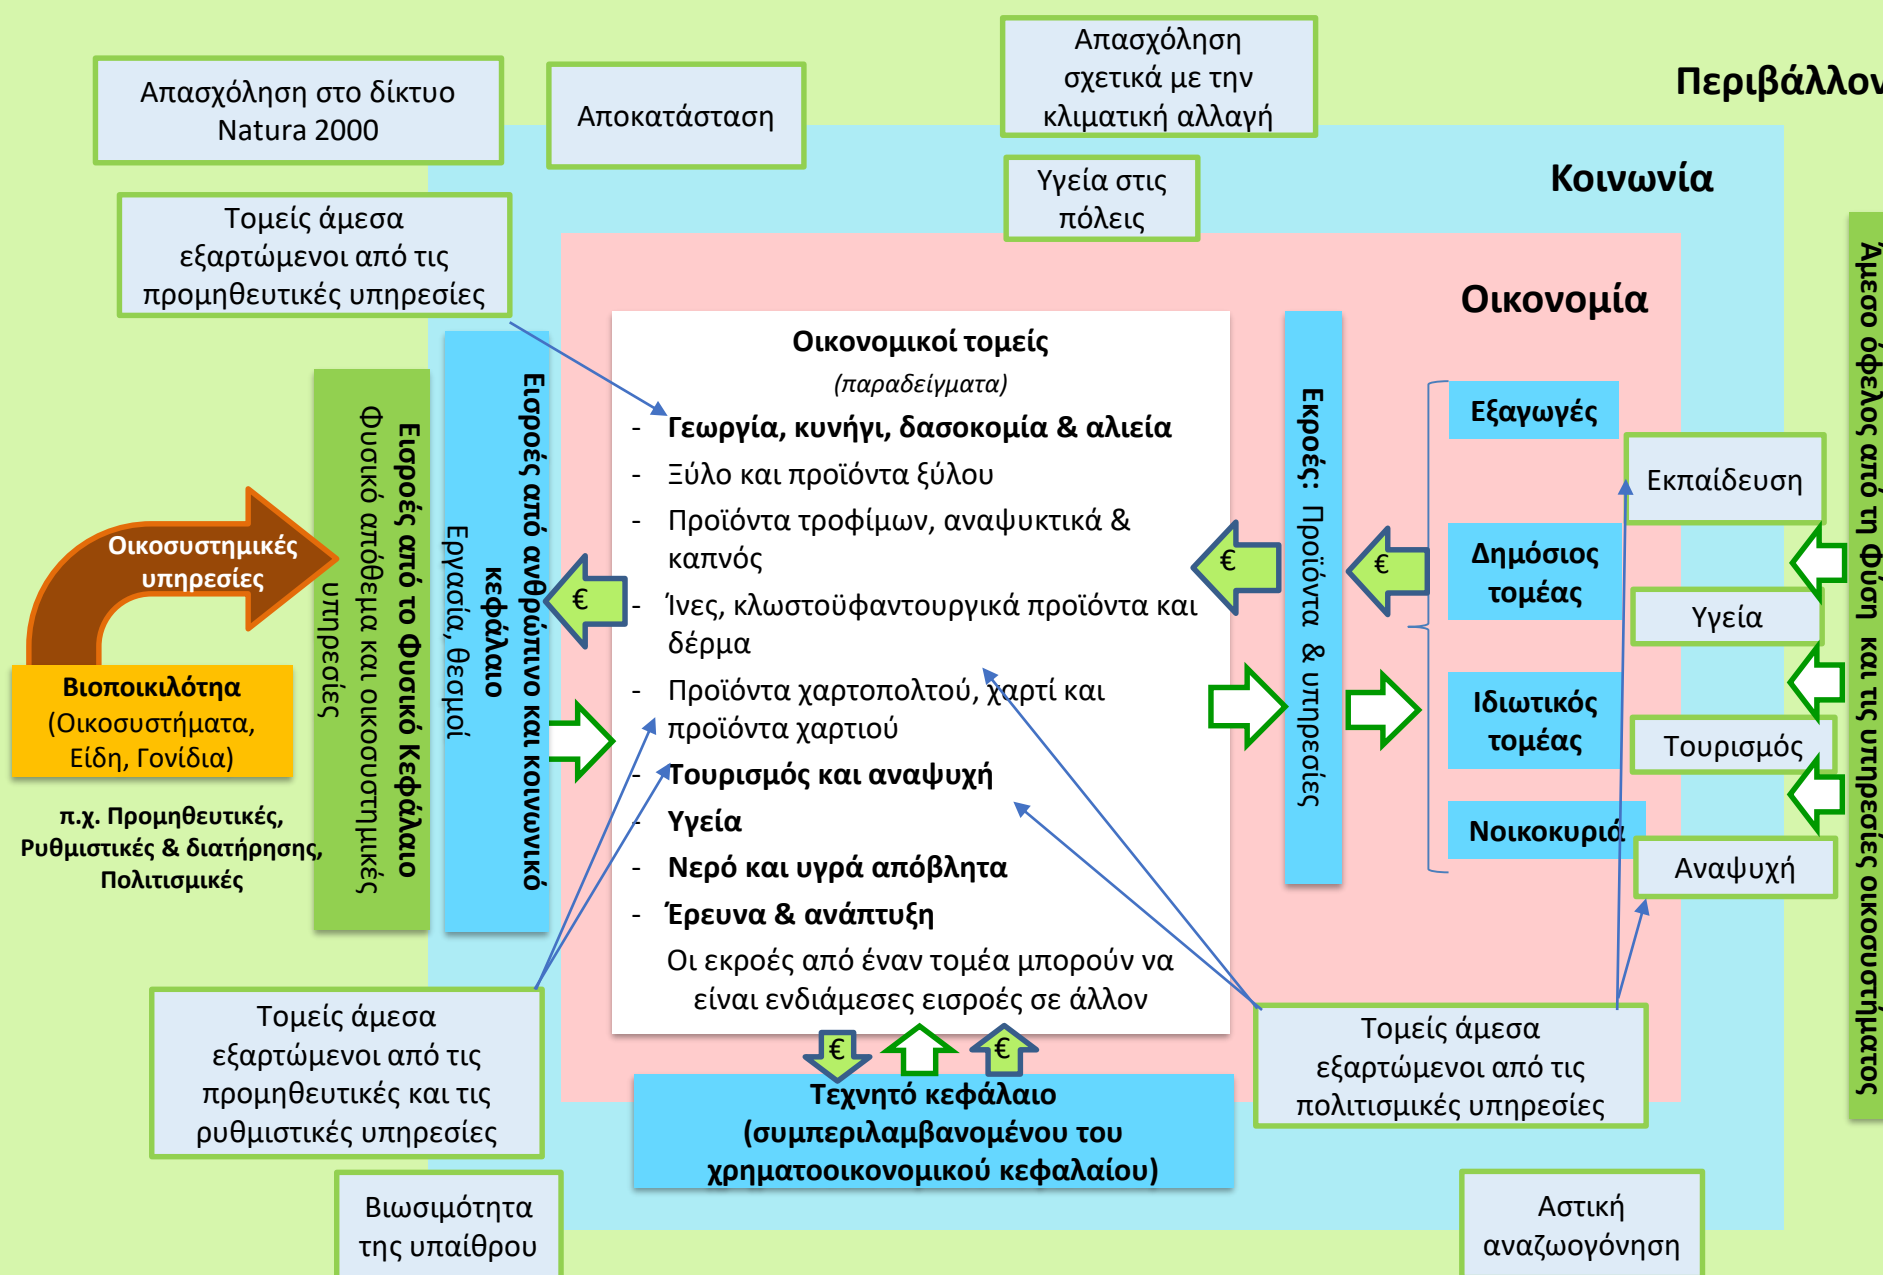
Απασχόληση στο δίκτυο Natura 2000

Αποκατάσταση

Απασχόληση σχετικά με την κλιματική αλλαγή

Περιβάλλον

Υγεία στις πόλεις

Κοινωνία

Τομείς άμεσα εξαρτώμενοι από τις προμηθευτικές υπηρεσίες

Οικονομία

Οικονομικοί τομείς
(παραδείγματα)
- Γεωργία, κυνήγι, δασοκομία & αλιεία
- Ξύλο και προϊόντα ξύλου
- Προϊόντα τροφίμων, αναψυκτικά & καπνός
- Ίνες, κλωστοϋφαντουργικά προϊόντα και δέρμα
- Προϊόντα χαρτοπολτού, χαρτί και προϊόντα χαρτιού
- Τουρισμός και αναψυχή
- Υγεία
- Νερό και υγρά απόβλητα
- Έρευνα & ανάπτυξη
Οι εκροές από έναν τομέα μπορούν να είναι ενδιάμεσες εισροές σε άλλον

Εισροές από το Φυσικό Κεφάλαιο
Φυσικό απόθεμα και οικοσυστημικές υπηρεσίες

Εισροές από ανθρώπινο και κοινωνικό κεφάλαιο
Εργασία, θεσμοί

Οικοσυστημικές υπηρεσίες

Βιοποικιλότητα
(Οικοσυστήματα, Είδη, Γονίδια)

π.χ. Προμηθευτικές, Ρυθμιστικές & διατήρησης, Πολιτισμικές

€

€

€

Εκροές: Προϊόντα & υπηρεσίες

Εξαγωγές

Δημόσιος τομέας

Ιδιωτικός τομέας

Νοικοκυριά

Εκπαίδευση

Υγεία

Τουρισμός

Αναψυχή

Άμεσο όφελος από τη φύση και τις υπηρεσίες οικοσυστήματος

Τομείς άμεσα εξαρτώμενοι από τις προμηθευτικές και τις ρυθμιστικές υπηρεσίες

€

€

Τεχνητό κεφάλαιο
(συμπεριλαμβανομένου του χρηματοοικονομικού κεφαλαίου)

Τομείς άμεσα εξαρτώμενοι από τις πολιτισμικές υπηρεσίες

Βιωσιμότητα της υπαίθρου

Αστική αναζωογόνηση